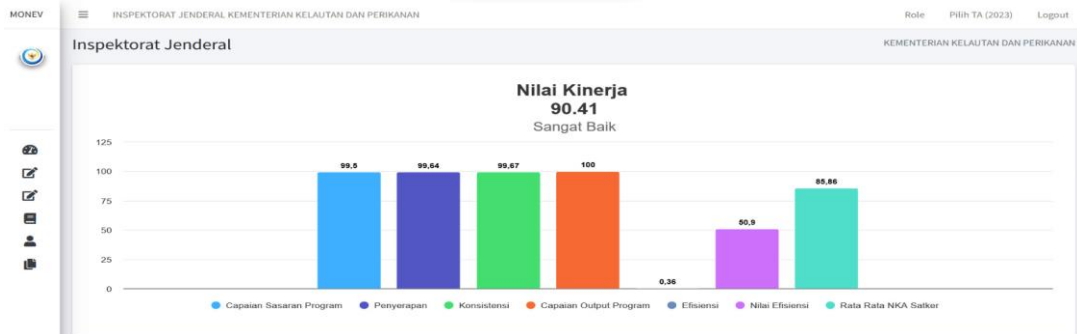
MONEV

INSPEKTORAT JENDERAL KEMENTERIAN KELAUTAN DAN PERIKANAN

Role Pilih TA (2023) Logout

Inspektorat Jenderal

KEMENTERIAN KELAUTAN DAN PERIKANAN

Nilai Kinerja
90.41
Sangat Baik

125
100
75
50
25
0

99,5
99,64
99,67
100
0,36
50,9
85,86

Capaian Sasaran Program Penyerapan Konsistensi Capaian Output Program Efisiensi Nilai Efisiensi Rata Rata NKA Satker